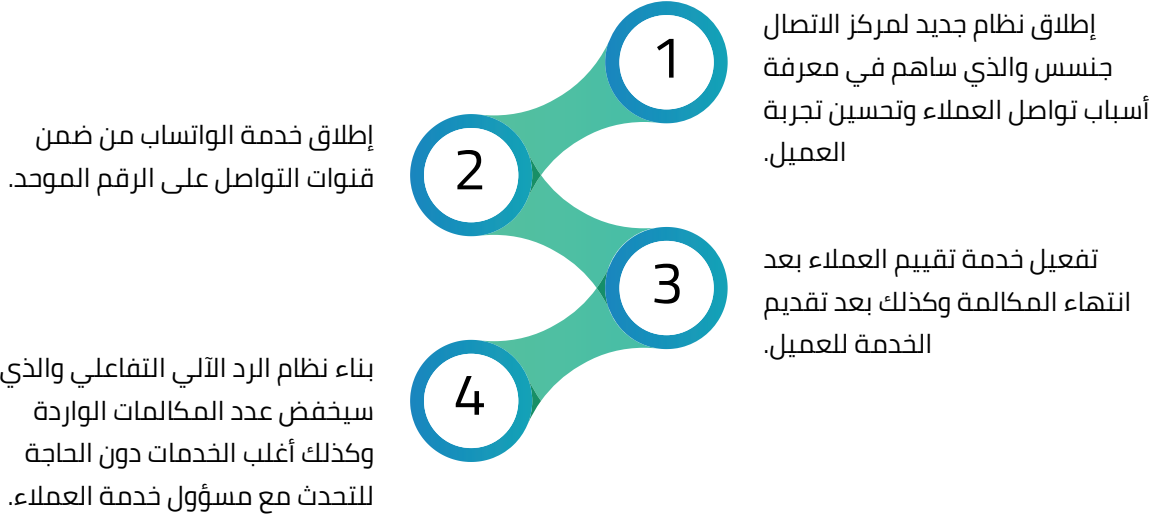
1

إطلاق نظام جديد لمركز الاتصال جنسس والذي ساهم في معرفة أسباب تواصل العملاء وتحسين تجربة العميل.

2

إطلاق خدمة الواتساب من ضمن قنوات التواصل على الرقم الموحد.

3

تفعيل خدمة تقييم العملاء بعد انتهاء المكالمة وكذلك بعد تقديم الخدمة للعميل.

4

بناء نظام الرد الآلي التفاعلي والذي سيخفض عدد المكالمات الواردة وكذلك أغلب الخدمات دون الحاجة للتحدث مع مسؤول خدمة العملاء.